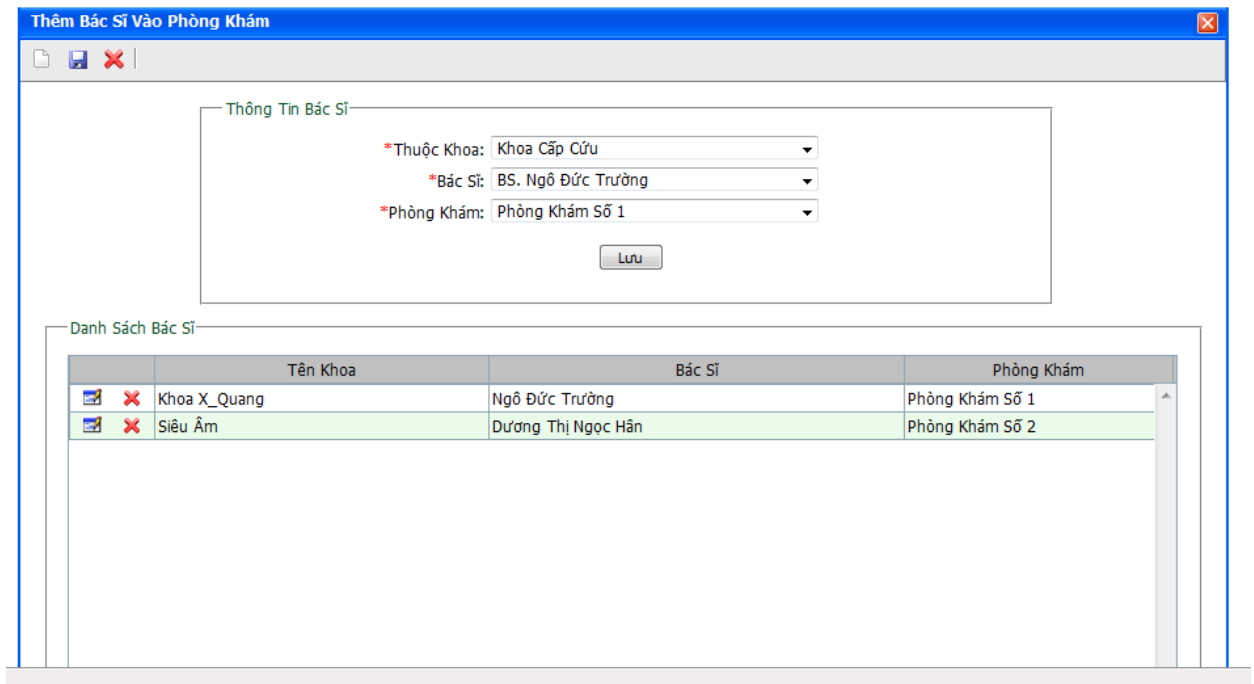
Thêm Bác Sĩ Vào Phòng Khám

Thông Tin Bác Sĩ

*Thuộc Khoa: Khoa Cấp Cứu

*Bác Sĩ: BS. Ngô Đức Trường

*Phòng Khám: Phòng Khám Số 1

Lưu

Danh Sách Bác Sĩ

| | Tên Khoa | Bác Sĩ | Phòng Khám |
|---|---|---|---|
| | Khoa X_Quang | Ngô Đức Trường | Phòng Khám Số 1 |
| | Siêu Âm | Dương Thị Ngọc Hân | Phòng Khám Số 2 |